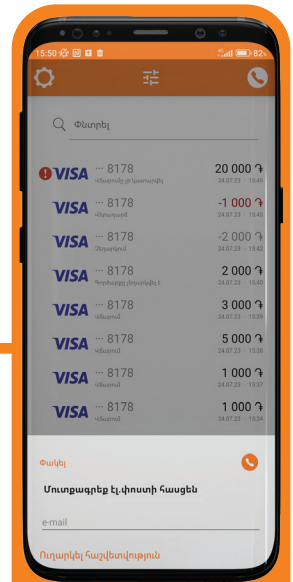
15:50 82

Փնտրել

VISA ··· 8178 20 000 ֏
Վճարումը չի կատարվել 24.07.23 15:49

VISA ··· 8178 -1 000 ֏
Վճարված 24.07.23 15:45

VISA ··· 8178 -2 000 ֏
Չեղարկված 24.07.23 15:42

VISA ··· 8178 2 000 ֏
Գործարքը մերժված է 24.07.23 15:40

VISA ··· 8178 3 000 ֏
Վճարում 24.07.23 15:39

VISA ··· 8178 5 000 ֏
Վճարում 24.07.23 15:38

VISA ··· 8178 1 000 ֏
Վճարում 24.07.23 15:37

VISA ··· 8178 1 000 ֏
Վճարում 24.07.23 15:34

Փակել

Մուտքագրեք էլ.փոստի հասցեն

e-mail

Ուղարկել հաշվետվություն